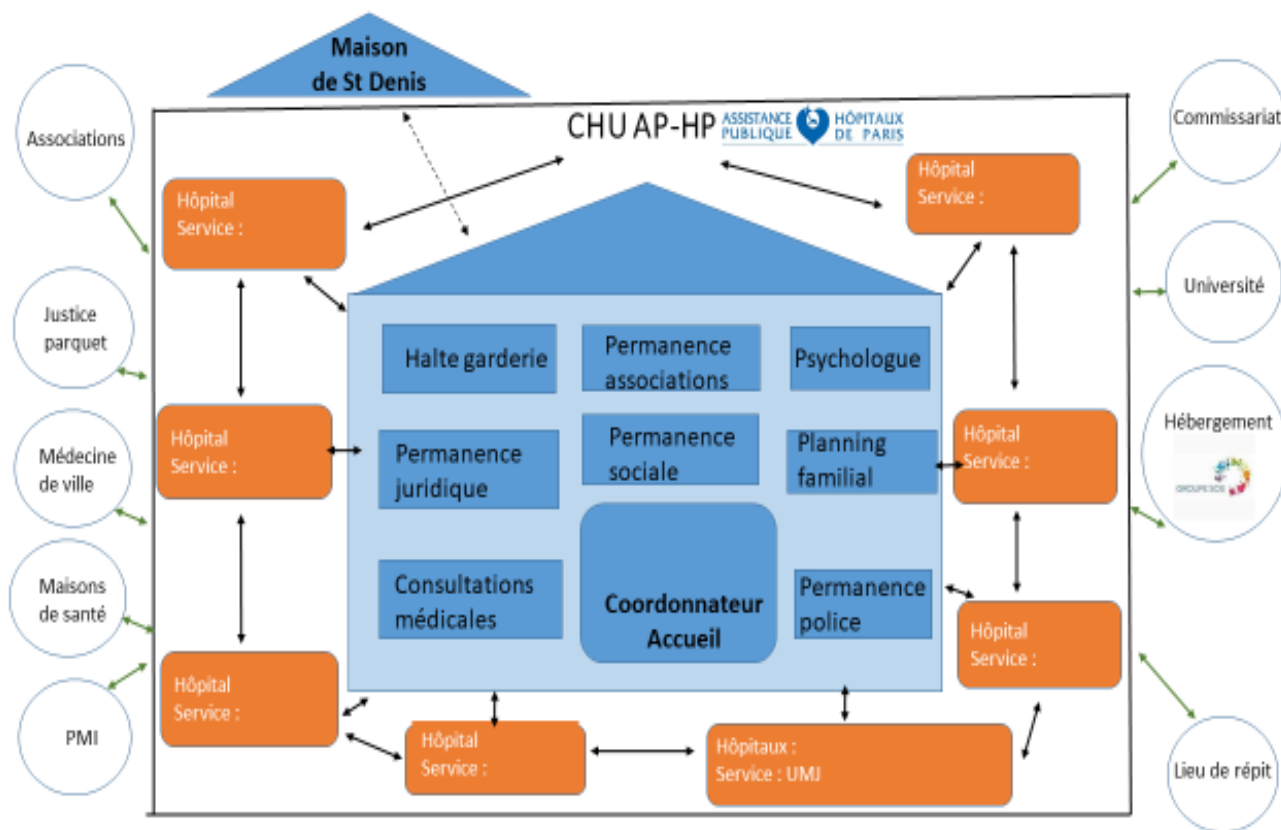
Maison de St Denis

CHU AP-HP ASSISTANCE PUBLIQUE HÔPITAUX DE PARIS

Associations

Justice parquet

Médecine de ville

Maisons de santé

PMI

Commissariat

Université

Hébergement

GROUPE SOS

Lieu de répit

Hôpital Service :

Hôpital Service :

Hôpital Service :

Hôpital Service :

Hôpital Service :

Hôpital Service :

Hôpital Service :

Hôpitaux : Service : UMJ

Halte garderie

Permanence associations

Psychologue

Permanence juridique

Permanence sociale

Planning familial

Consultations médicales

Coordonnateur Accueil

Permanence police